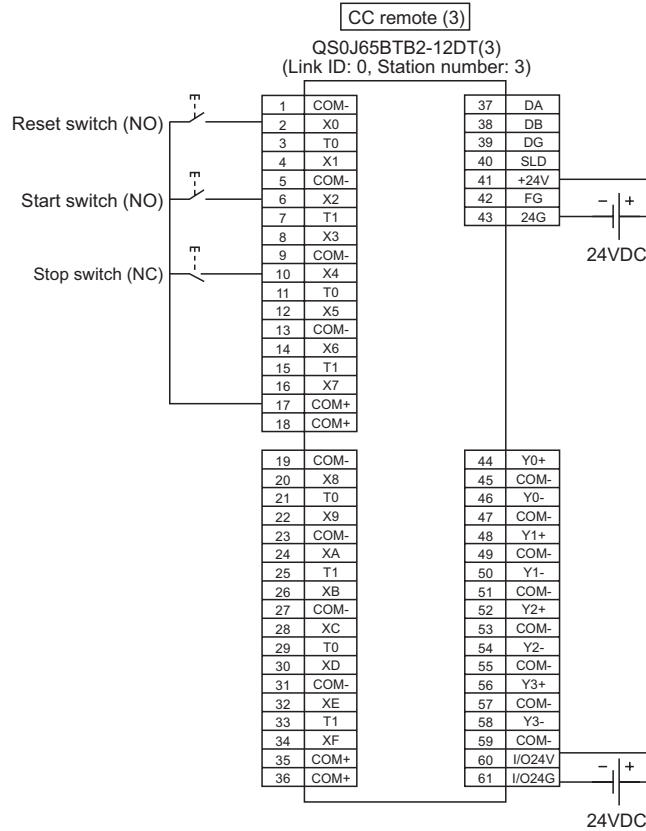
CC remote (3)

QS0J65BTB2-12DT(3)
(Link ID: 0, Station number: 3)

Reset switch (NO)

Start switch (NO)

Stop switch (NC)

| 1 | COM- |
|---|---|
| 2 | X0 |
| 3 | T0 |
| 4 | X1 |
| 5 | COM- |
| 6 | X2 |
| 7 | T1 |
| 8 | X3 |
| 9 | COM- |
| 10 | X4 |
| 11 | T0 |
| 12 | X5 |
| 13 | COM- |
| 14 | X6 |
| 15 | T1 |
| 16 | X7 |
| 17 | COM+ |
| 18 | COM+ |

| 37 | DA |
|---|---|
| 38 | DB |
| 39 | DG |
| 40 | SLD |
| 41 | +24V |
| 42 | FG |
| 43 | 24G |

− +

24VDC

| 19 | COM- |
|---|---|
| 20 | X8 |
| 21 | T0 |
| 22 | X9 |
| 23 | COM- |
| 24 | XA |
| 25 | T1 |
| 26 | XB |
| 27 | COM- |
| 28 | XC |
| 29 | T0 |
| 30 | XD |
| 31 | COM- |
| 32 | XE |
| 33 | T1 |
| 34 | XF |
| 35 | COM+ |
| 36 | COM+ |

| 44 | Y0+ |
|---|---|
| 45 | COM- |
| 46 | Y0- |
| 47 | COM- |
| 48 | Y1+ |
| 49 | COM- |
| 50 | Y1- |
| 51 | COM- |
| 52 | Y2+ |
| 53 | COM- |
| 54 | Y2- |
| 55 | COM- |
| 56 | Y3+ |
| 57 | COM- |
| 58 | Y3- |
| 59 | COM- |
| 60 | I/O24V |
| 61 | I/O24G |

− +

24VDC